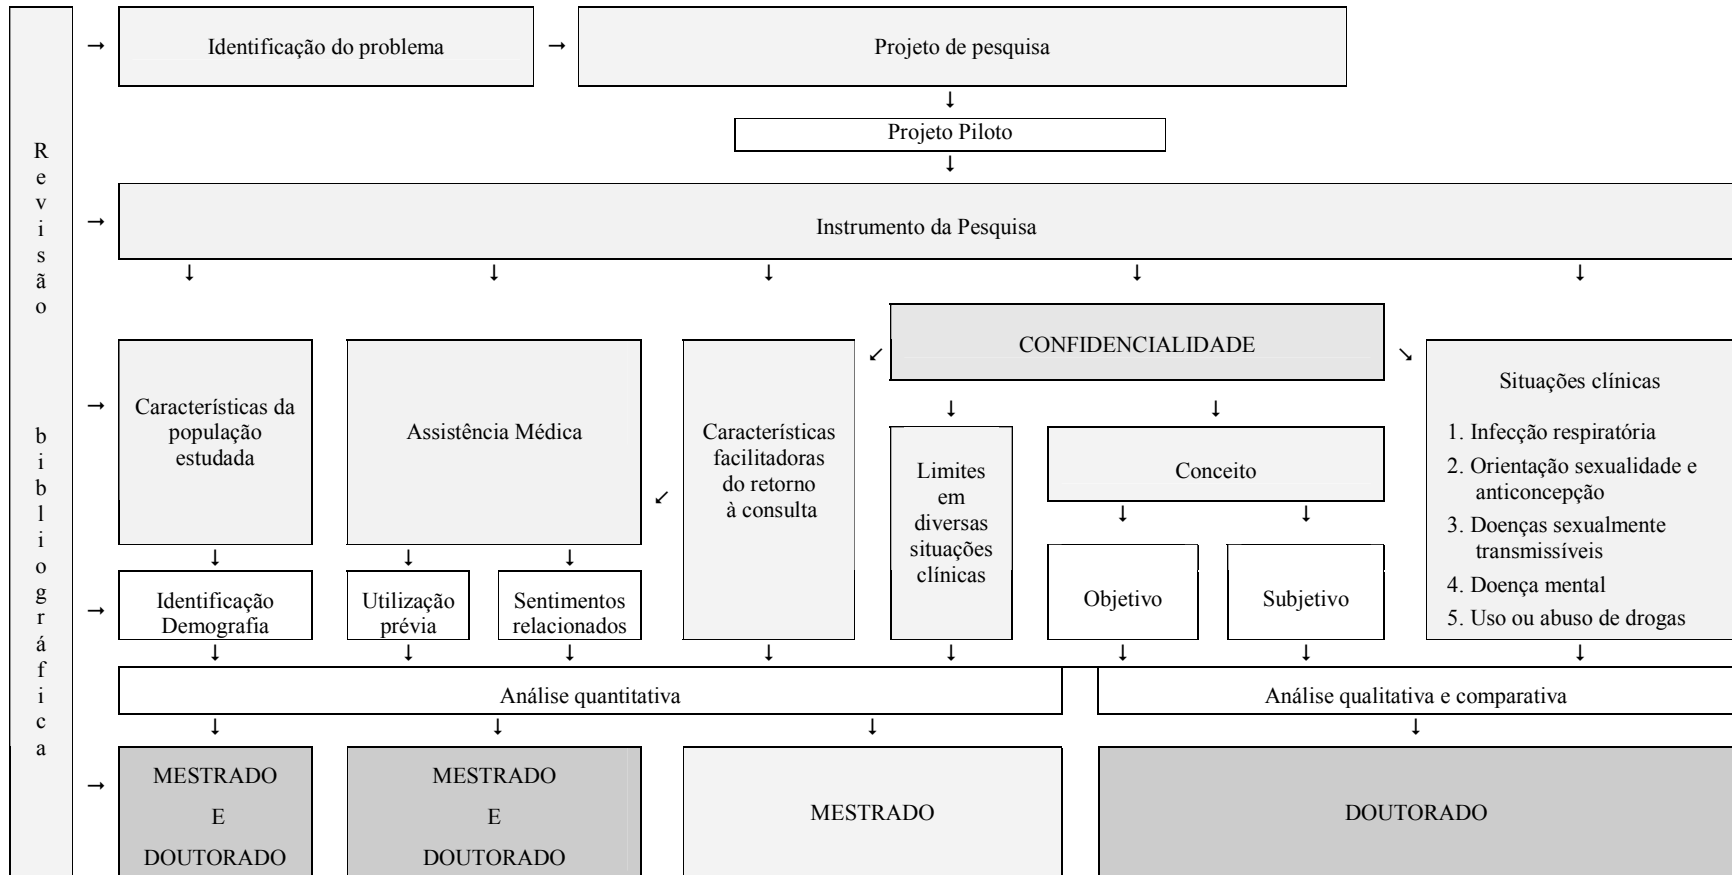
Revisão bibliográfica

Identificação do problema

Projeto de pesquisa

Projeto Piloto

Instrumento da Pesquisa

CONFIDENCIALIDADE

Características da população estudada

Assistência Médica

Características facilitadoras do retorno à consulta

Limites em diversas situações clínicas

Conceito

Situações clínicas
1. Infecção respiratória
2. Orientação sexualidade e anticoncepção
3. Doenças sexualmente transmissíveis
4. Doença mental
5. Uso ou abuso de drogas

Identificação Demografia

Utilização prévia

Sentimentos relacionados

Objetivo

Subjetivo

Análise quantitativa

Análise qualitativa e comparativa

MESTRADO E DOUTORADO

MESTRADO E DOUTORADO

MESTRADO

DOUTORADO